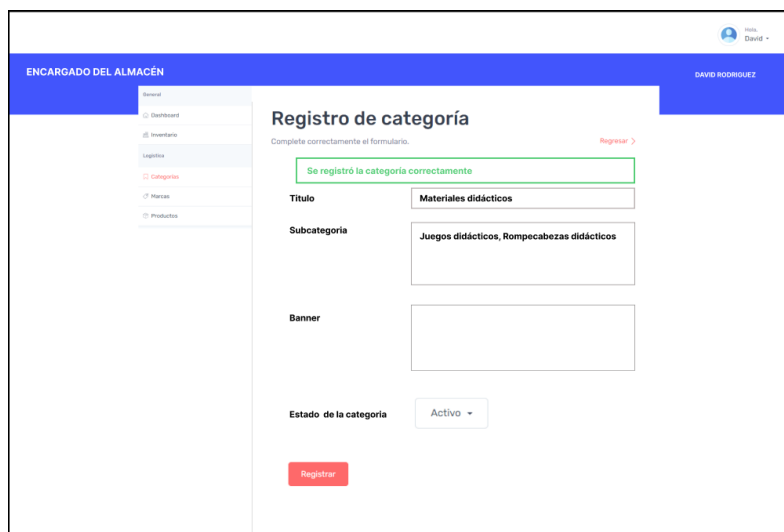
Hola, David

ENCARGADO DEL ALMACÉN

DAVID RODRIGUEZ

General
Dashboard
Inventario
Logística
Categorías
Marcas
Productos

Registro de categoría

Complete correctamente el formulario.

Regresar >

Se registró la categoría correctamente

Titulo
Materiales didácticos

Subcategoria
Juegos didácticos, Rompecabezas didácticos

Banner

Estado de la categoria
Activo

Registrar